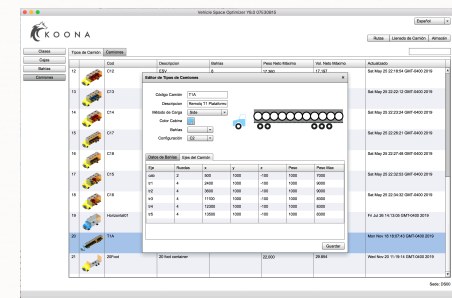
Vehicle Space Optimizer Y6.2 075.30815

KOONA

Español

Rutas | Llenado de Camión | Almacén

Clases
Cajas
Bahías
Camiones

Tipos de Camión | Camiones

| | | Cód | Descripcion | Bahías | Peso Neto Máximo | Vol. Neto Máximo | Actualizado |
|---|---|---|---|---|---|---|---|
| 12 | | C12 | ESV | 6 | 17,380 | 17,187 | Sat May 25 22:18:54 GMT-0400 2019 |
| 13 | | C13 | | | | | Sat May 25 22:20:06 GMT-0400 2019 |
| 14 | | C14 | | | | | Sat May 25 22:23:04 GMT-0400 2019 |
| 15 | | C17 | | | | | Sat May 25 22:28:21 GMT-0400 2019 |
| 16 | | C18 | | | | | Sat May 25 22:27:48 GMT-0400 2019 |
| 17 | | C15 | | | | | Sat May 25 22:52:53 GMT-0400 2019 |
| 18 | | C16 | | | | | Sat May 25 22:34:02 GMT-0400 2019 |
| 19 | | Horizontal01 | | | | | Fri Jul 26 14:13:06 GMT-0400 2019 |
| 20 | | T1A | | | | | Mon Nov 18 15:27:43 GMT-0400 2019 |
| 21 | | 20Foot | 20 foot container | | 22,600 | 29,884 | Wed Nov 20 11:19:14 GMT-0400 2019 |

Editar de Tipos de Camiones

Código Camión: T1A
Descripcion: Remolq T1 Plataforma
Método de Carga: Side
Color Cabina:
Bahías:
Configuración: 02

Datos de Bahías | Ejes del Camión

| Cla | Ruedas | x | y | z | Peso | Peso Max |
|---|---|---|---|---|---|---|
| cab | 2 | 500 | 1000 | -100 | 1000 | 7000 |
| t/1 | 4 | 2400 | 1000 | -100 | 1000 | 9000 |
| t/2 | 4 | 3600 | 1000 | -100 | 1000 | 9000 |
| t/3 | 4 | 11100 | 1000 | -100 | 1000 | 8000 |
| t/4 | 4 | 12300 | 1000 | -100 | 1000 | 8000 |
| t/5 | 4 | 13500 | 1000 | -100 | 1000 | 8000 |

Guardar

Sede: D500